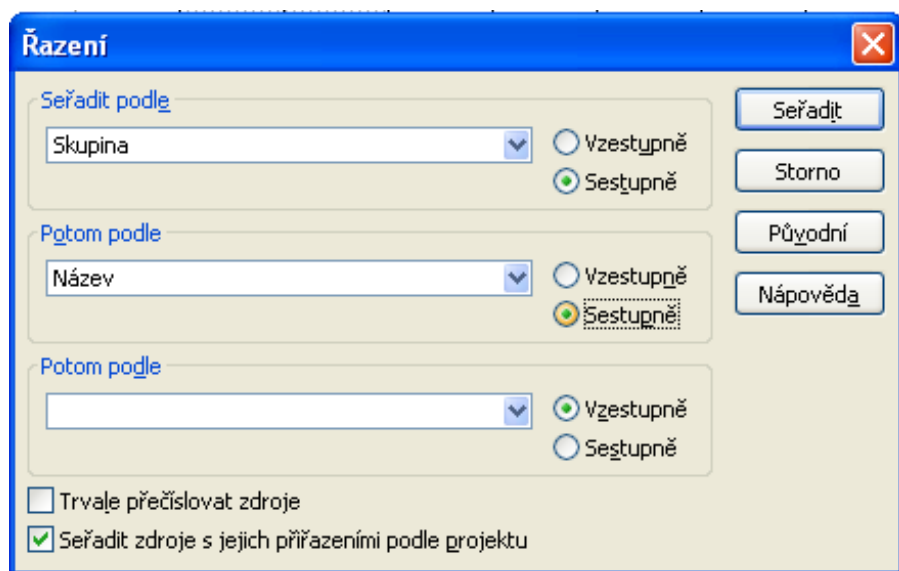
Řazení

Seřadit podle
Skupina
Vzestupně
Sestupně

Potom podle
Název
Vzestupně
Sestupně

Potom podle
Vzestupně
Sestupně

Trvale přečíslovat zdroje
Seřadit zdroje s jejich přiřazeními podle projektu

Seřadit
Storno
Původní
Nápověda